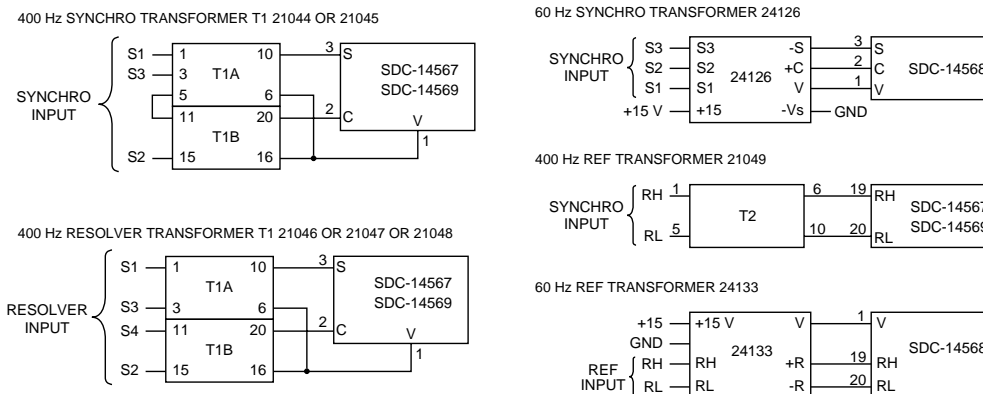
400 Hz SYNCHRO TRANSFORMER T1 21044 OR 21045

SYNCHRO INPUT
S1
S3
S2
1
3
5
11
15
T1A
T1B
10
6
20
16
3
2
1
S
C
V
SDC-14567
SDC-14569

400 Hz RESOLVER TRANSFORMER T1 21046 OR 21047 OR 21048

RESOLVER INPUT
S1
S3
S4
S2
1
3
11
15
T1A
T1B
10
6
20
16
3
2
1
S
C
V
SDC-14567
SDC-14569

60 Hz SYNCHRO TRANSFORMER 24126

SYNCHRO INPUT
S3
S2
S1
+15 V
S3
S2
S1
+15
24126
-S
+C
V
-Vs
3
2
1
GND
S
C
V
SDC-14568

400 Hz REF TRANSFORMER 21049

SYNCHRO INPUT
RH
RL
1
5
T2
6
10
19
20
RH
RL
SDC-14567
SDC-14569

60 Hz REF TRANSFORMER 24133

+15
GND
REF INPUT
RH
RL
+15 V
RH
RL
24133
V
+R
-R
1
19
20
V
RH
RL
SDC-14568